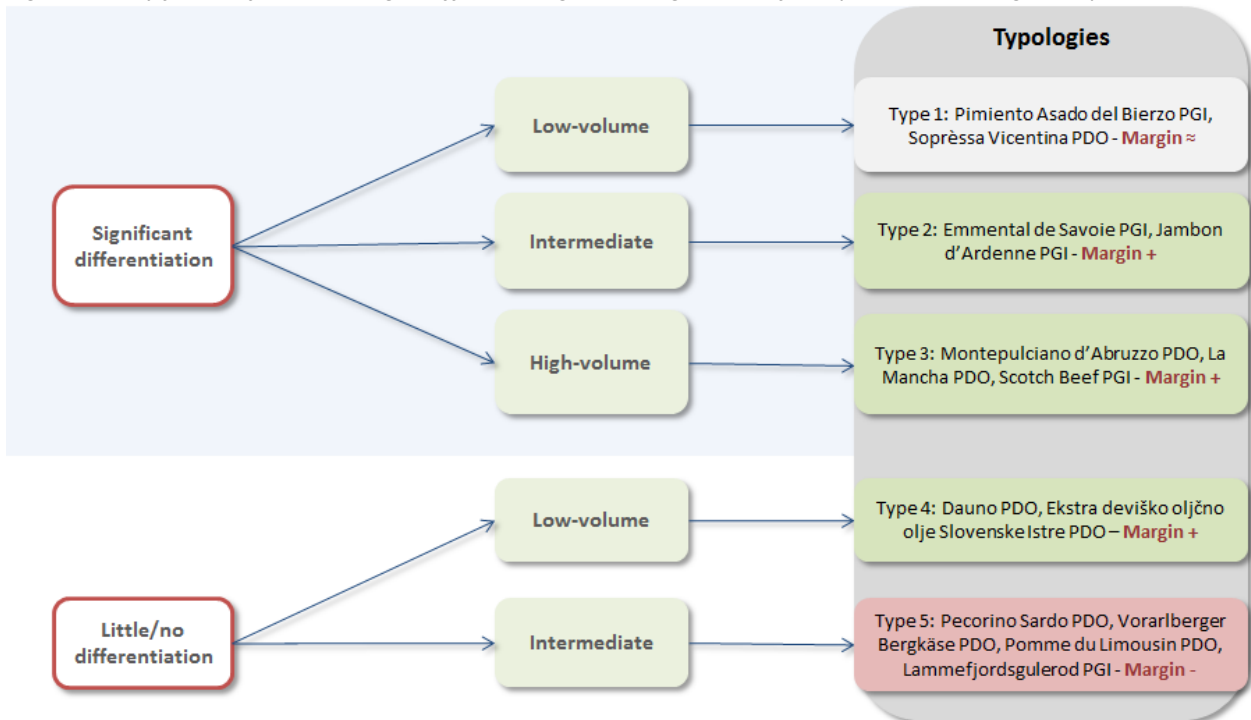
Typologies

Significant differentiation

Low-volume

Type 1: Pimiento Asado del Bierzo PGI, Soprèssa Vicentina PDO - Margin ≈

Intermediate

Type 2: Emmental de Savoie PGI, Jambon d'Ardenne PGI - Margin +

High-volume

Type 3: Montepulciano d'Abruzzo PDO, La Mancha PDO, Scotch Beef PGI - Margin +

Little/no differentiation

Low-volume

Type 4: Dauno PDO, Ekstra deviško oljčno olje Slovenske Istre PDO – Margin +

Intermediate

Type 5: Pecorino Sardo PDO, Vorarlberger Bergkäse PDO, Pomme du Limousin PDO, Lammefjordsgulerod PGI - Margin -